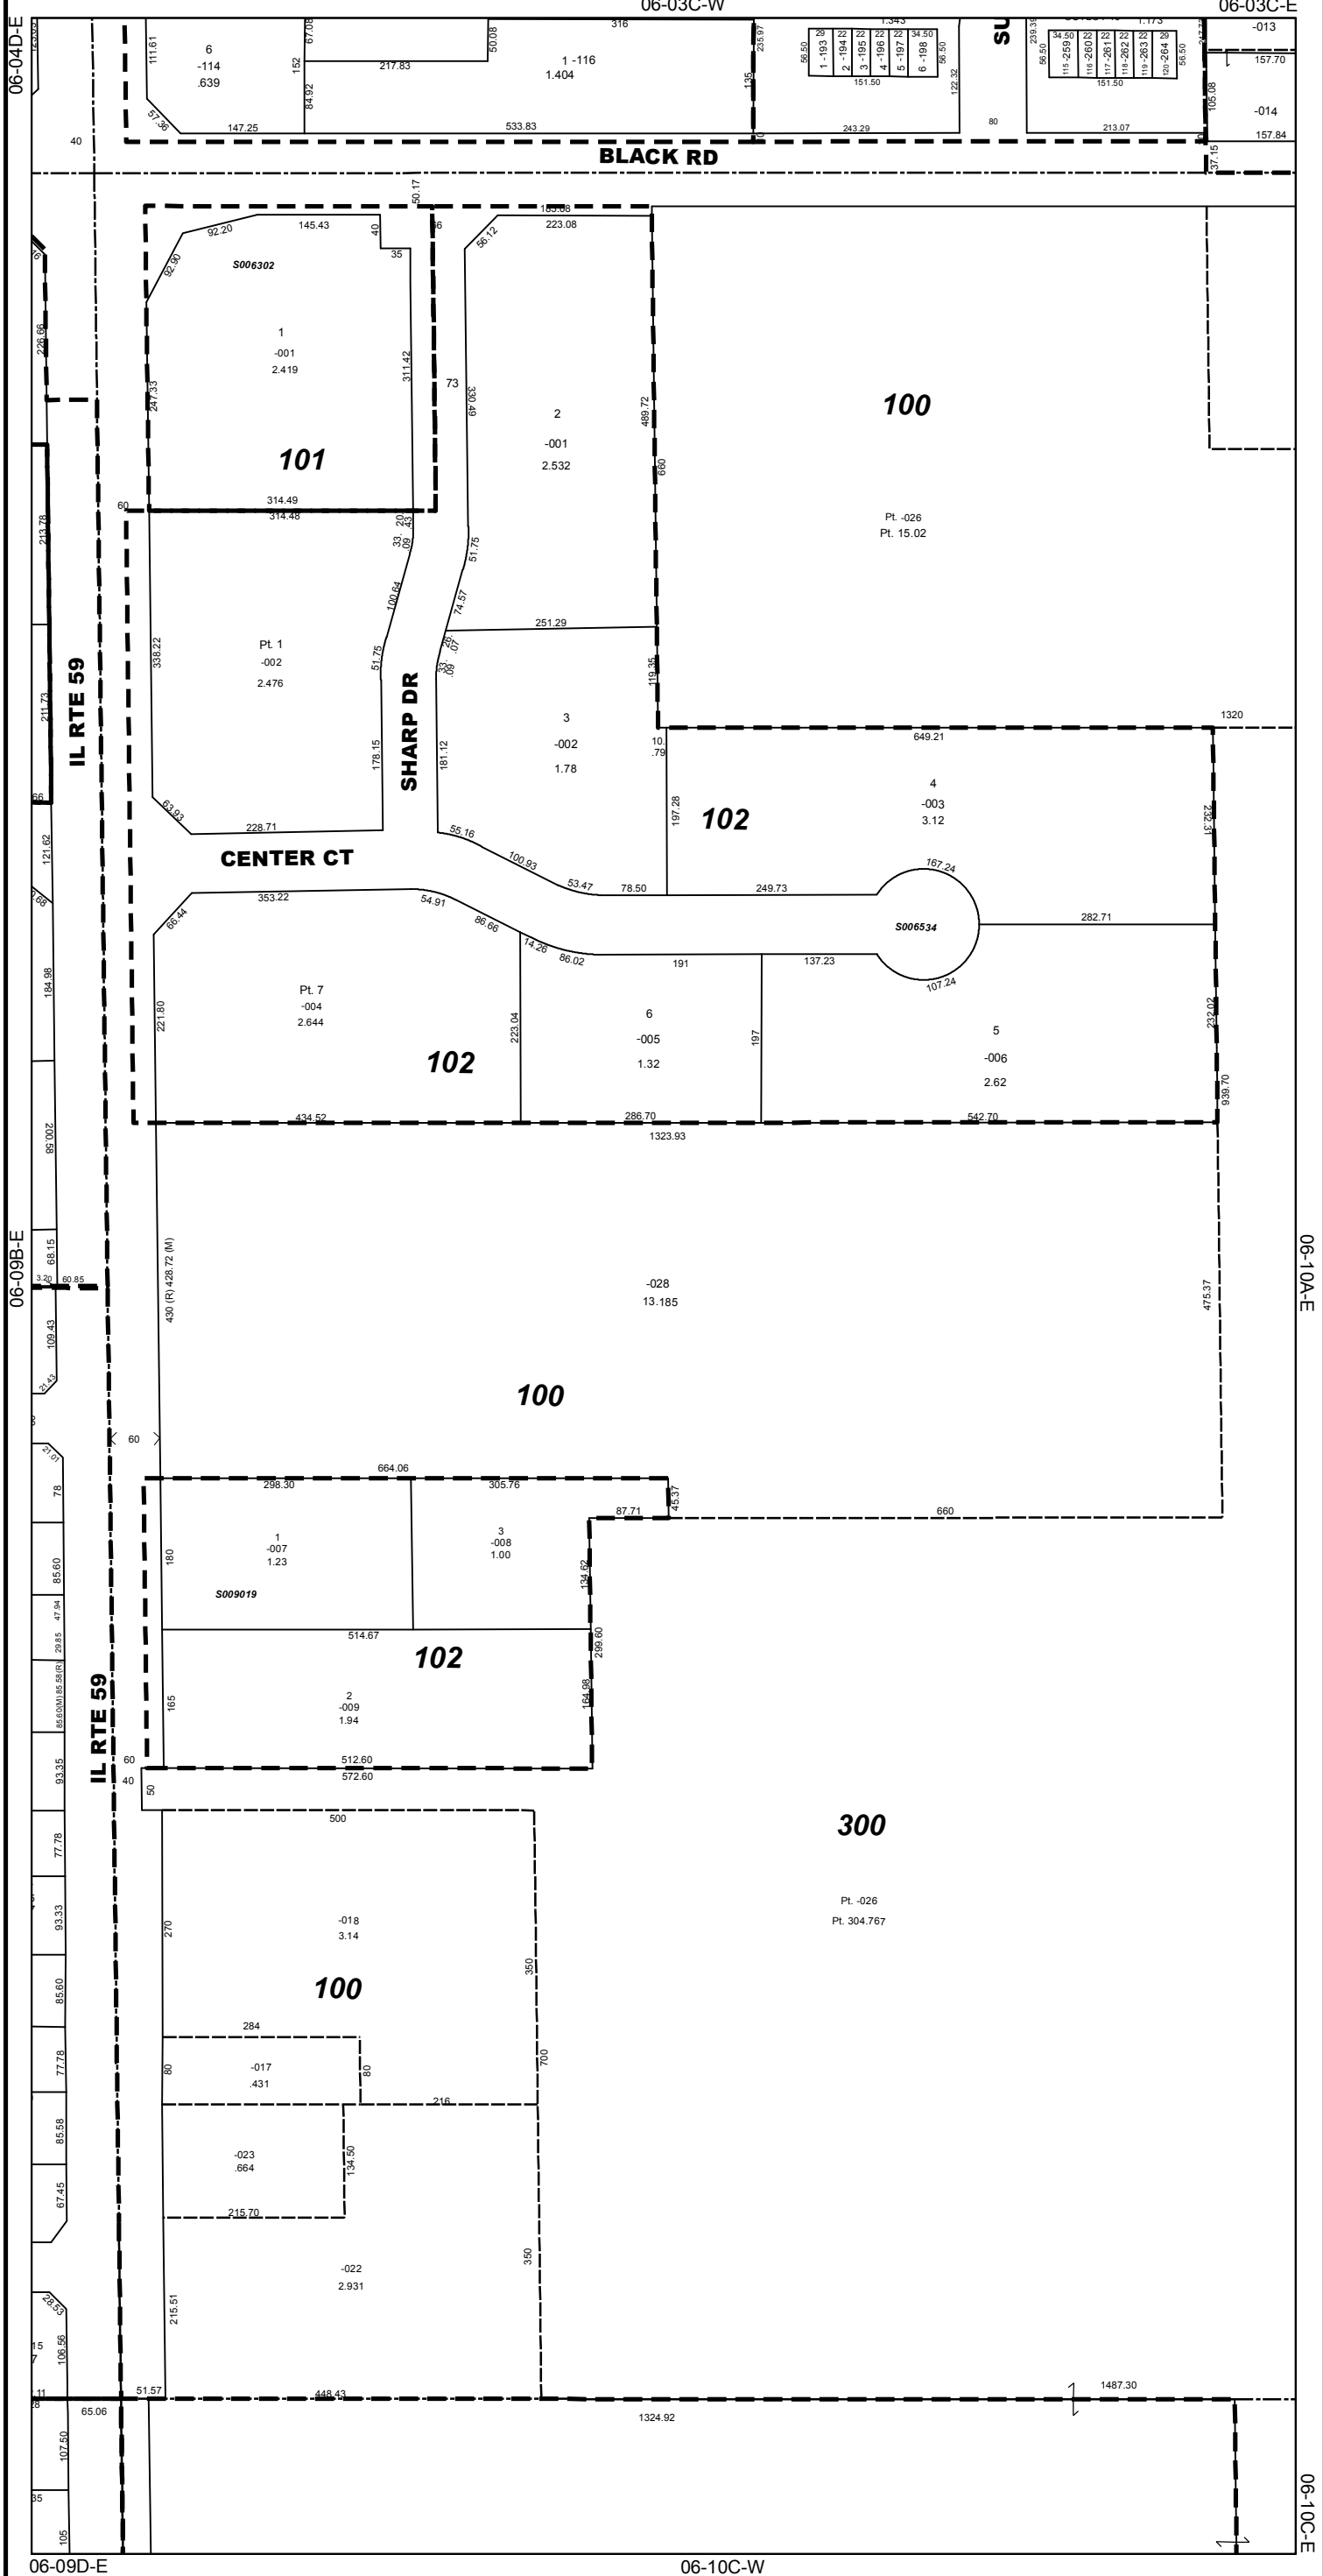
06-03C-W
06-03C-E
06-04D-E
06-09B-E
06-10A-E
06-10C-E
06-09D-E
06-10C-W

6
-114
.639

1 -116
1.404

-013
157.70
-014
157.84

BLACK RD

SU

IL RTE 59

SHARP DR

CENTER CT

S006302
1
-001
2.419
101

2
-001
2.532

100
Pt. -026
Pt. 15.02

Pt. 1
-002
2.476

3
-002
1.78

4
-003
3.12
102

S006534

Pt. 7
-004
2.644
102

6
-005
1.32

5
-006
2.62

-028
13.185
100

1
-007
1.23
S009019

3
-008
1.00

102

2
-009
1.94

300
Pt. -026
Pt. 304.767

-018
3.14
100

-017
.431

-023
.664

-022
2.931

1320
1323.93
1324.92
1487.30
660
664.06
1 -193
2 -194
3 -195
4 -196
5 -197
6 -198
115 -259
116 -260
117 -261
118 -262
119 -263
120 -264